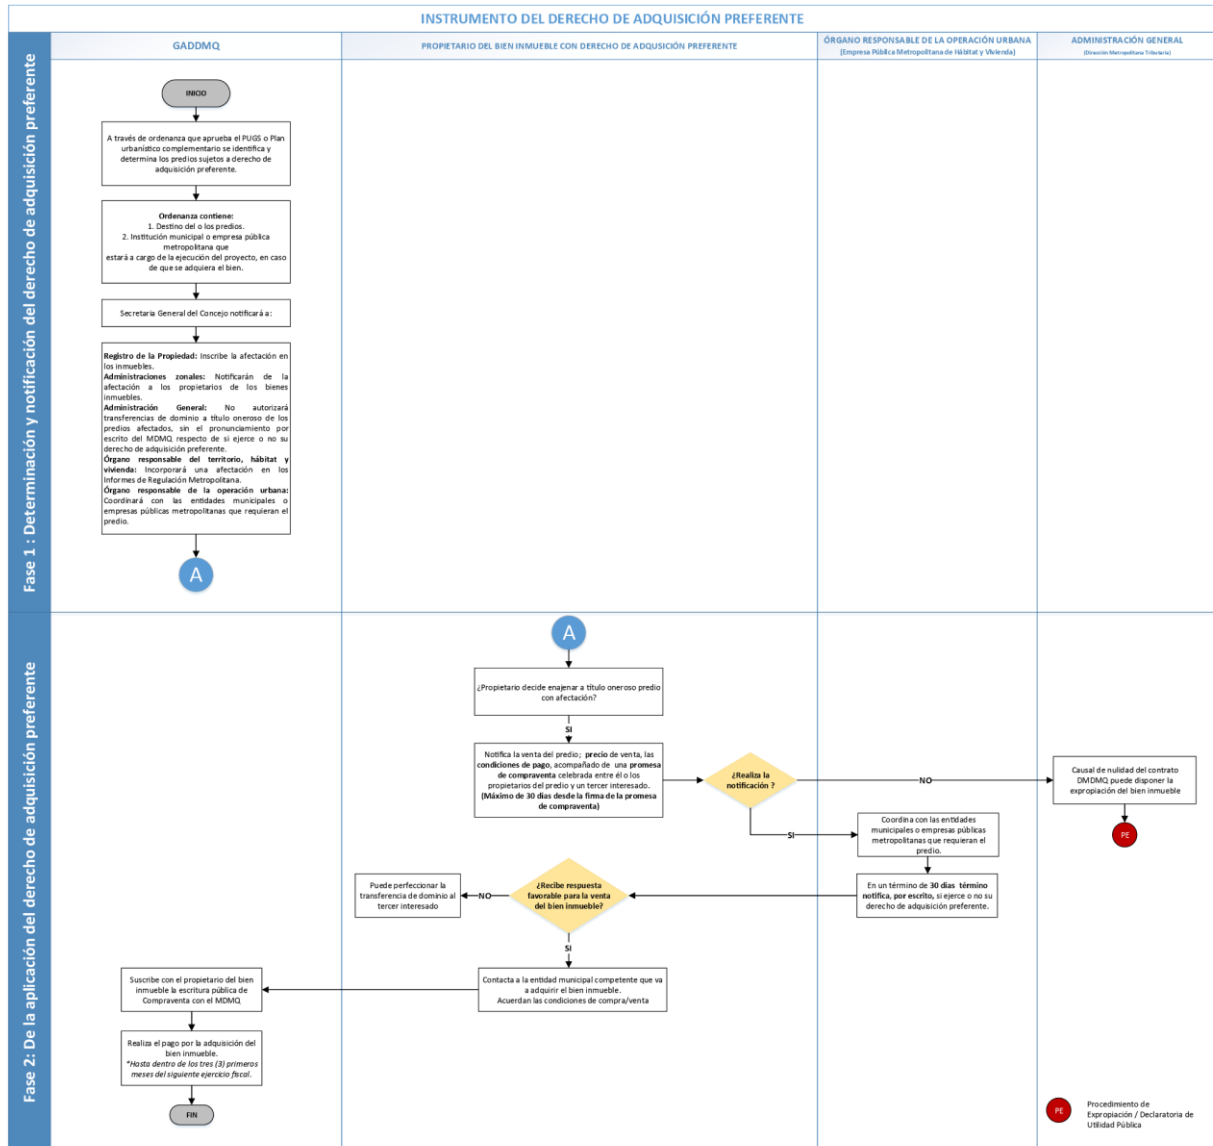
INSTRUMENTO DEL DERECHO DE ADQUISICIÓN PREFERENTE

GADDMQ

PROPIETARIO DEL BIEN INMUEBLE CON DERECHO DE ADQUISICIÓN PREFERENTE

ÓRGANO RESPONSABLE DE LA OPERACIÓN URBANA
(Empresa Pública Metropolitana de Hábitat y Vivienda)

ADMINISTRACIÓN GENERAL
(Dirección Metropolitana Tributaria)

Fase 1 : Determinación y notificación del derecho de adquisición preferente

INICIO

A través de ordenanza que aprueba el PUGS o Plan urbanístico complementario se identifica y determina los predios sujetos a derecho de adquisición preferente.

Ordenanza contiene:
1. Destino del o los predios.
2. Institución municipal o empresa pública metropolitana que estará a cargo de la ejecución del proyecto, en caso de que se adquiera el bien.

Secretaría General del Concejo notificará a:

Registro de la Propiedad: Inscribe la afectación en los inmuebles.
Administraciones zonales: Notificarán de la afectación a los propietarios de los bienes inmuebles.
Administración General: No autorizará transferencias de dominio a título oneroso de los predios afectados, sin el pronunciamiento por escrito del MDMQ respecto de si ejerce o no su derecho de adquisición preferente.
Órgano responsable del territorio, hábitat y vivienda: Incorporará una afectación en los Informes de Regulación Metropolitana.
Órgano responsable de la operación urbana: Coordinará con las entidades municipales o empresas públicas metropolitanas que requieran el predio.

A

Fase 2: De la aplicación del derecho de adquisición preferente

A

¿Propietario decide enajenar a título oneroso predio con afectación?

SI

Notifica la venta del predio; precio de venta, las condiciones de pago, acompañado de una promesa de compraventa celebrada entre él o los propietarios del predio y un tercer interesado. (Máximo de 30 días desde la firma de la promesa de compraventa)

¿Realiza la notificación ?

NO

Causal de nulidad del contrato DMDMQ puede disponer la expropiación del bien inmueble

PE

SI

Coordina con las entidades municipales o empresas públicas metropolitanas que requieran el predio.

En un término de 30 días término notifica, por escrito, si ejerce o no su derecho de adquisición preferente.

¿Recibe respuesta favorable para la venta del bien inmueble?

NO

Puede perfeccionar la transferencia de dominio al tercer interesado

SI

Contacta a la entidad municipal competente que va a adquirir el bien inmueble.
Acuerdan las condiciones de compra/venta

Suscribe con el propietario del bien inmueble la escritura pública de Compraventa con el MDMQ

Realiza el pago por la adquisición del bien inmueble.
*Hasta dentro de los tres (3) primeros meses del siguiente ejercicio fiscal.

FIN

PE

Procedimiento de Expropiación / Declaratoria de Utilidad Pública